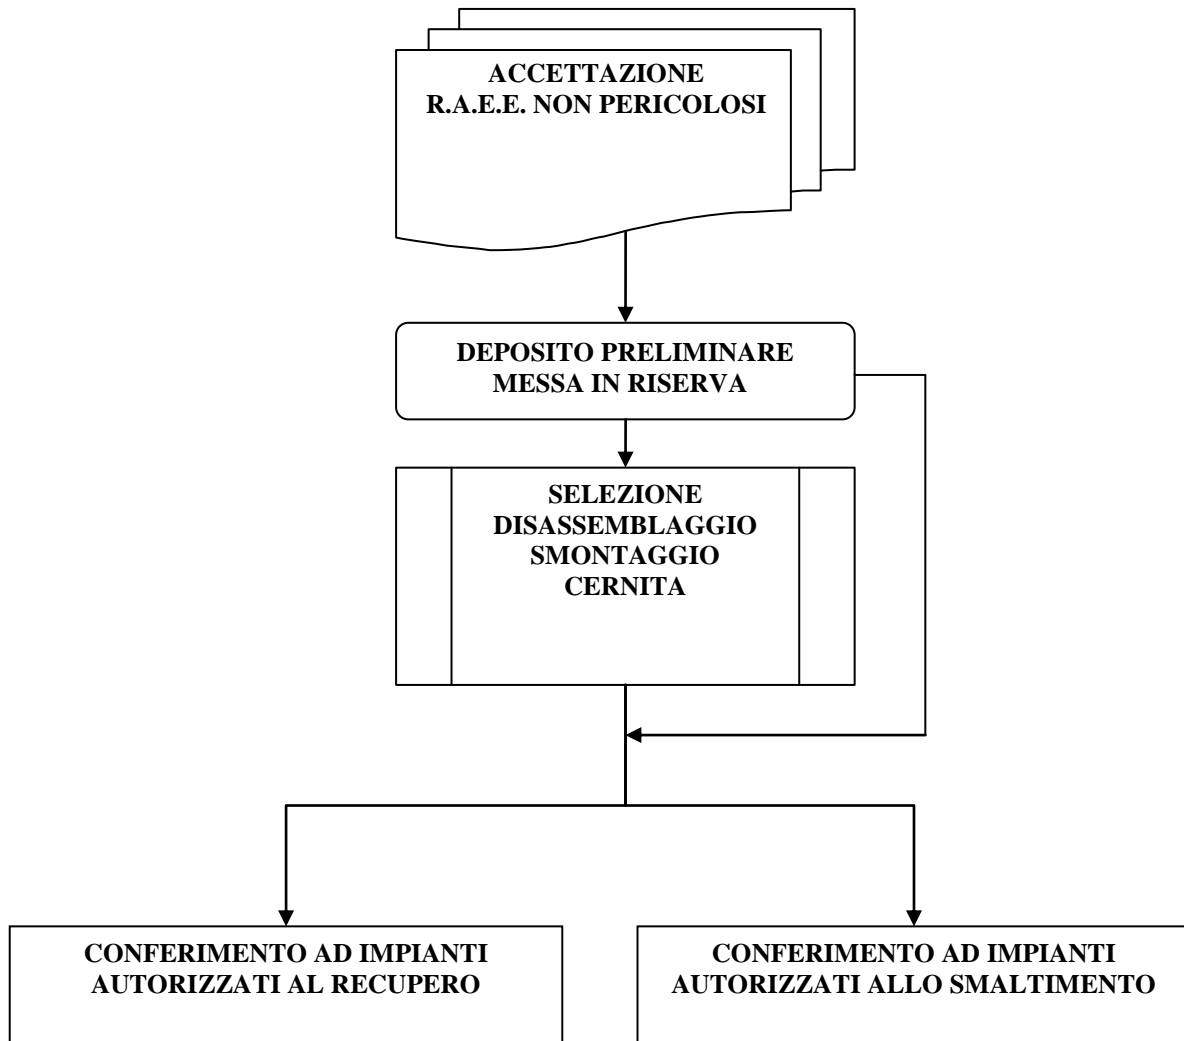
ACCETTAZIONE
R.A.E.E. NON PERICOLOSI

DEPOSITO PRELIMINARE
MESSA IN RISERVA

SELEZIONE
DISASSEMBLAGGIO
SMONTAGGIO
CERNITA

CONFERIMENTO AD IMPIANTI
AUTORIZZATI AL RECUPERO

CONFERIMENTO AD IMPIANTI
AUTORIZZATI ALLO SMALTIMENTO